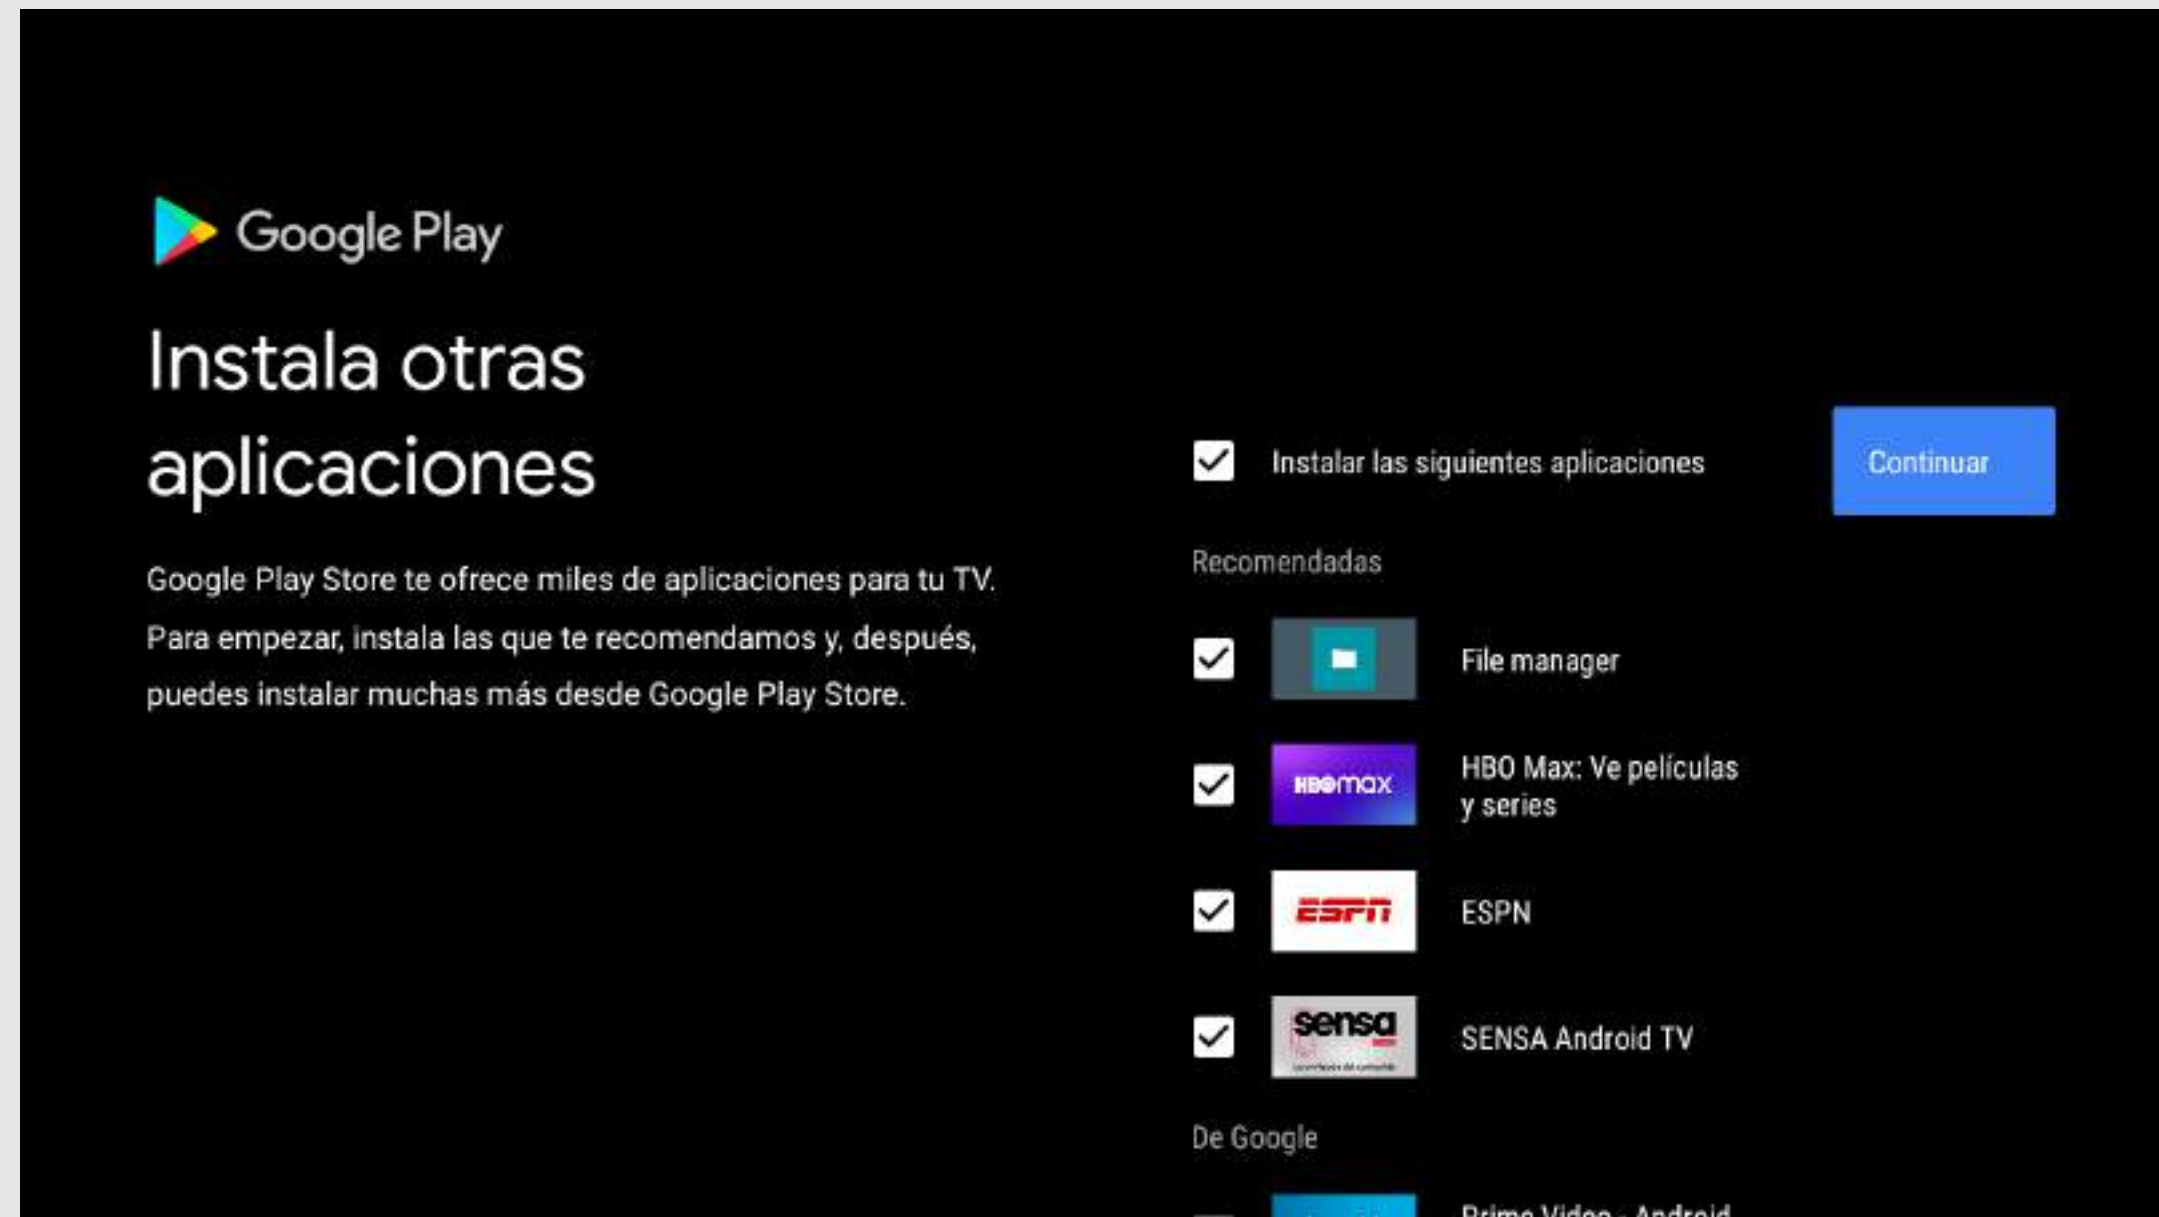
Google Play

Instala otras aplicaciones

Google Play Store te ofrece miles de aplicaciones para tu TV. Para empezar, instala las que te recomendamos y, después, puedes instalar muchas más desde Google Play Store.

Instalar las siguientes aplicaciones

Continuar

Recomendadas

File manager

HBO Max: Ve películas y series

ESPN

SENSA Android TV

De Google

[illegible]